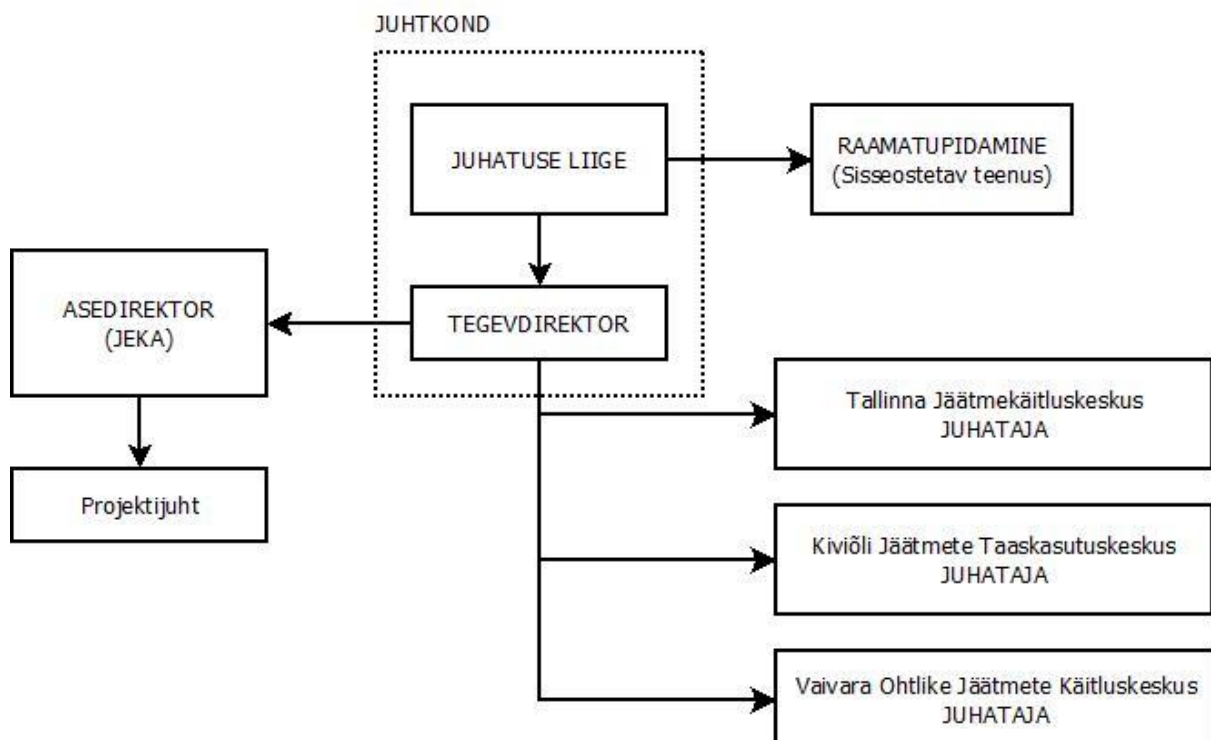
JUHTKOND

JUHATUSE LIIGE

RAAMATUPIDAMINE
(Sisseostetav teenus)

ASEDIREKTOR
(JEKA)

TEGEVDIREKTOR

Projektijuht

Tallinna Jäätmekäitluskeskus
JUHATAJA

Kiviõli Jäätmete Taaskasutuskeskus
JUHATAJA

Vaivara Ohtlike Jäätmete Käitluskeskus
JUHATAJA